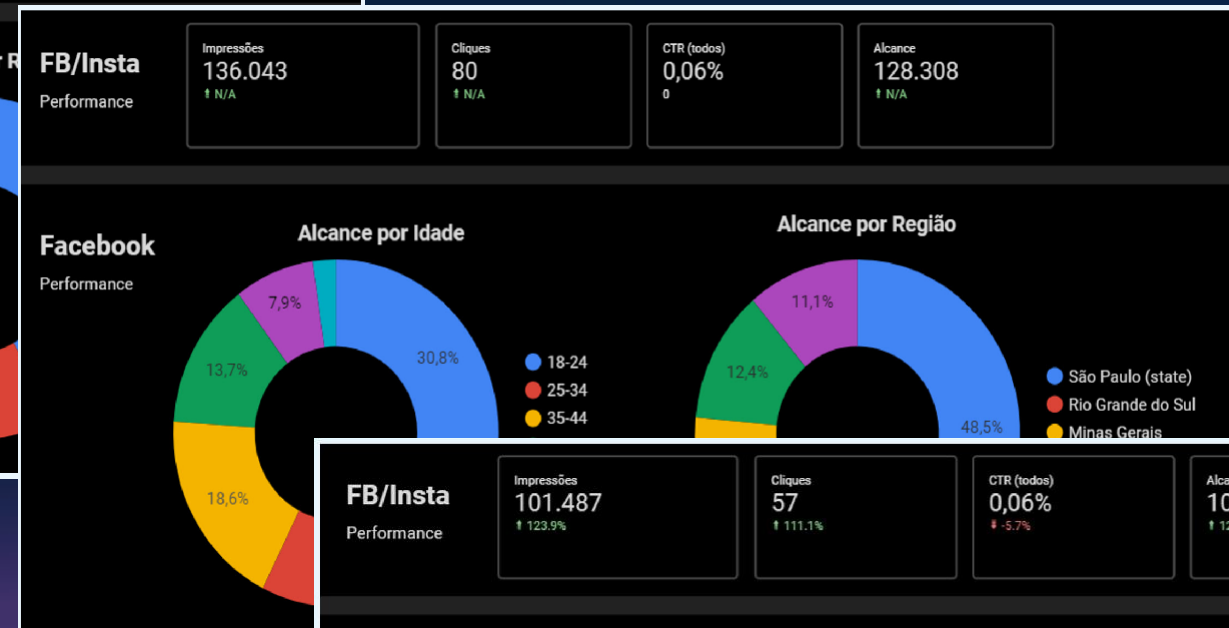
FB/Insta
Performance

Impressões
136.043
⬆ N/A

Cliques
80
⬆ N/A

CTR (todos)
0,06%
0

Alcance
128.308
⬆ N/A

Facebook
Performance

Alcance por Idade

30,8%
18,6%
13,7%
7,9%

18-24
25-34
35-44

Alcance por Região

48,5%
12,4%
11,1%

São Paulo (state)
Rio Grande do Sul
Minas Gerais

FB/Insta
Performance

Impressões
101.487
⬆ 123.9%

Cliques
57
⬆ 111.1%

CTR (todos)
0,06%
⬇ -5.7%

Alca
10
⬆ 1